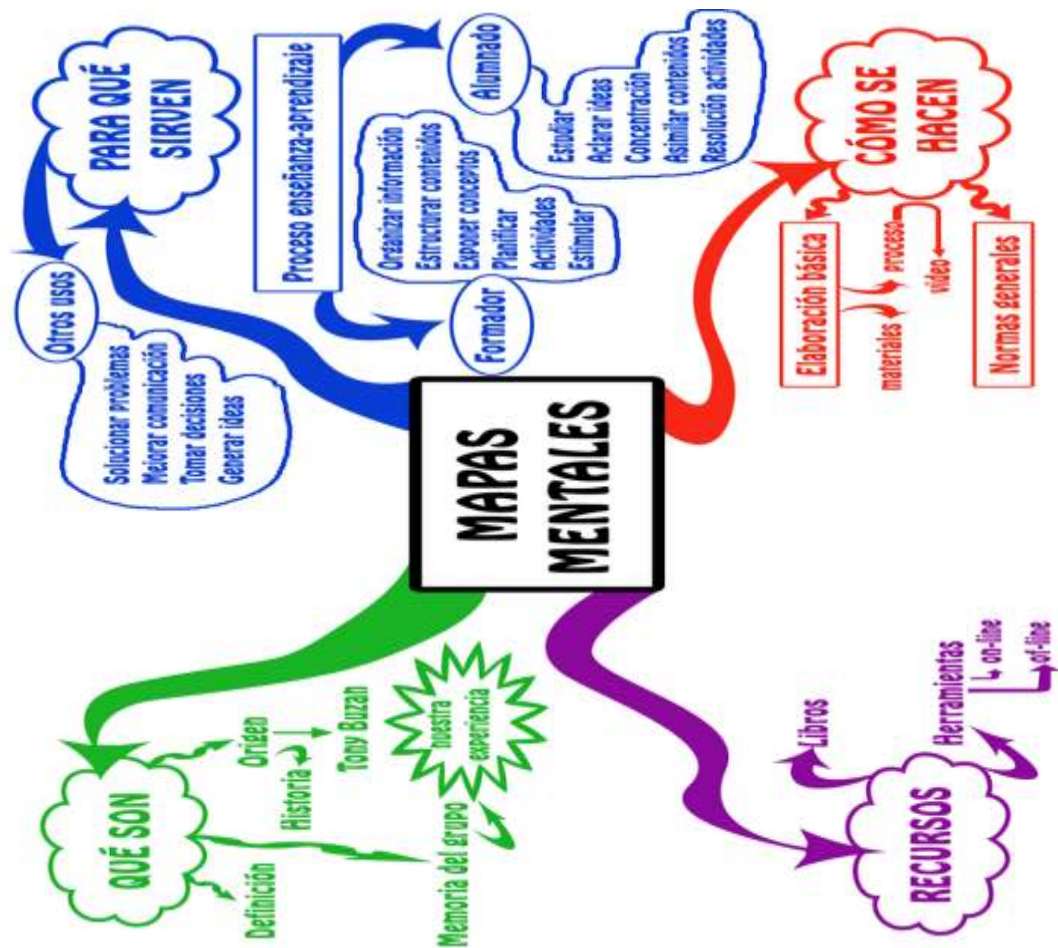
MAPAS MENTALES

PARA QUÉ SIRVEN

Otros usos
Solucionar problemas
Mejorar comunicación
Tomar decisiones
Generar ideas

Proceso enseñanza-aprendizaje

Formador
Organizar información
Estructurar contenidos
Exponer conceptos
Planificar
Actividades
Estimular

Alumnado
Estudiar
Aclarar ideas
Concentración
Asimilar contenidos
Resolución actividades

CÓMO SE HACEN

Elaboración básica
materiales
proceso
vídeo
Normas generales

QUÉ SON

Definición
Origen
Historia
Tony Buzan
Memoria del grupo
nuestra experiencia

RECURSOS

Libros
Herramientas
on-line
of-line